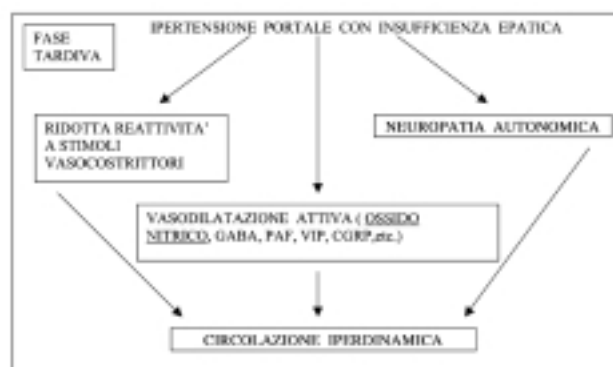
FASE TARDIVA

IPERTENSIONE PORTALE CON INSUFFICIENZA EPATICA

RIDOTTA REATTIVITA' A STIMOLI VASOCOSTRITTORI

NEUROPATIA AUTONOMICA

VASODILATAZIONE ATTIVA ( OSSIDO NITRICO, GABA, PAF, VIP, CGRP,etc.)

CIRCOLAZIONE IPERDINAMICA